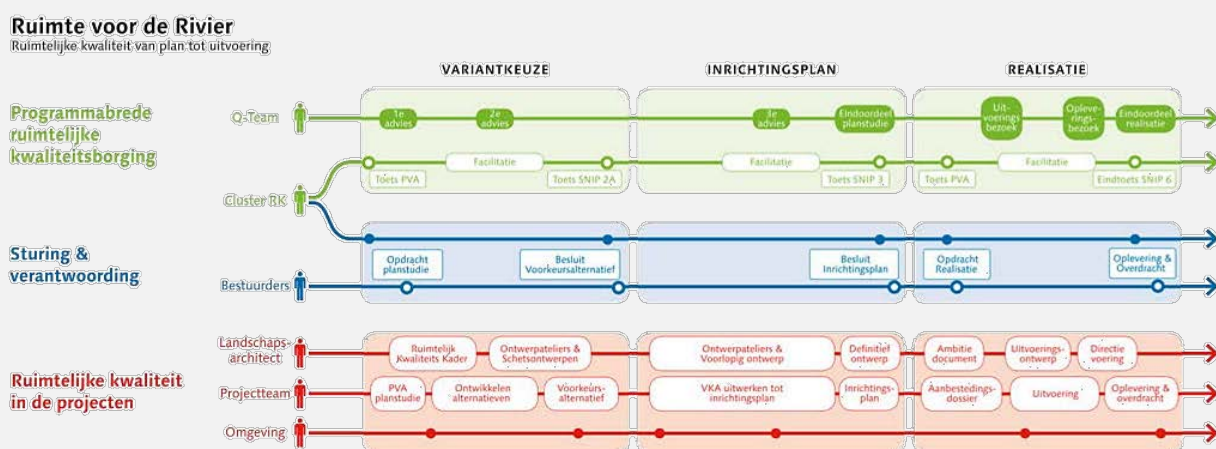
Ruimte voor de Rivier
Ruimtelijke kwaliteit van plan tot uitvoering

VARIANTKEUZE
INRICHTINGSPLAN
REALISATIE

Programmabrede ruimtelijke kwaliteitsborging

Q-Team
1e advies
2e advies
3e advies
Eindoordeel planstudie
Uitvoerings bezoek
Opleverings-bezoek
Eindoordeel realisatie

Cluster RK
Facilitatie
Toets PVA
Toets SNIP 2A
Facilitatie
Toets SNIP 3
Toets PVA
Facilitatie
Eindtoets SNIP 6

Sturing & verantwoording

Bestuurders
Opdracht planstudie
Besluit Voorkeursalternatief
Besluit Inrichtingsplan
Opdracht Realisatie
Oplevering & Overdracht

Ruimtelijke kwaliteit in de projecten

Landschaps-architect
Ruimtelijk Kwaliteits Kader
Ontwerpateliers & Schetsontwerpen
Ontwerpateliers & Voorlopig ontwerp
Definitief ontwerp
Ambitie document
Uitvoerings-ontwerp
Directie voering

Projectteam
PVA planstudie
Ontwikkelen alternatieven
Voorkeurs-alternatief
VKA uitwerken tot inrichtingsplan
Inrichtings-plan
Aanbestedings-dossier
Uitvoering
Oplevering & overdracht

Omgeving